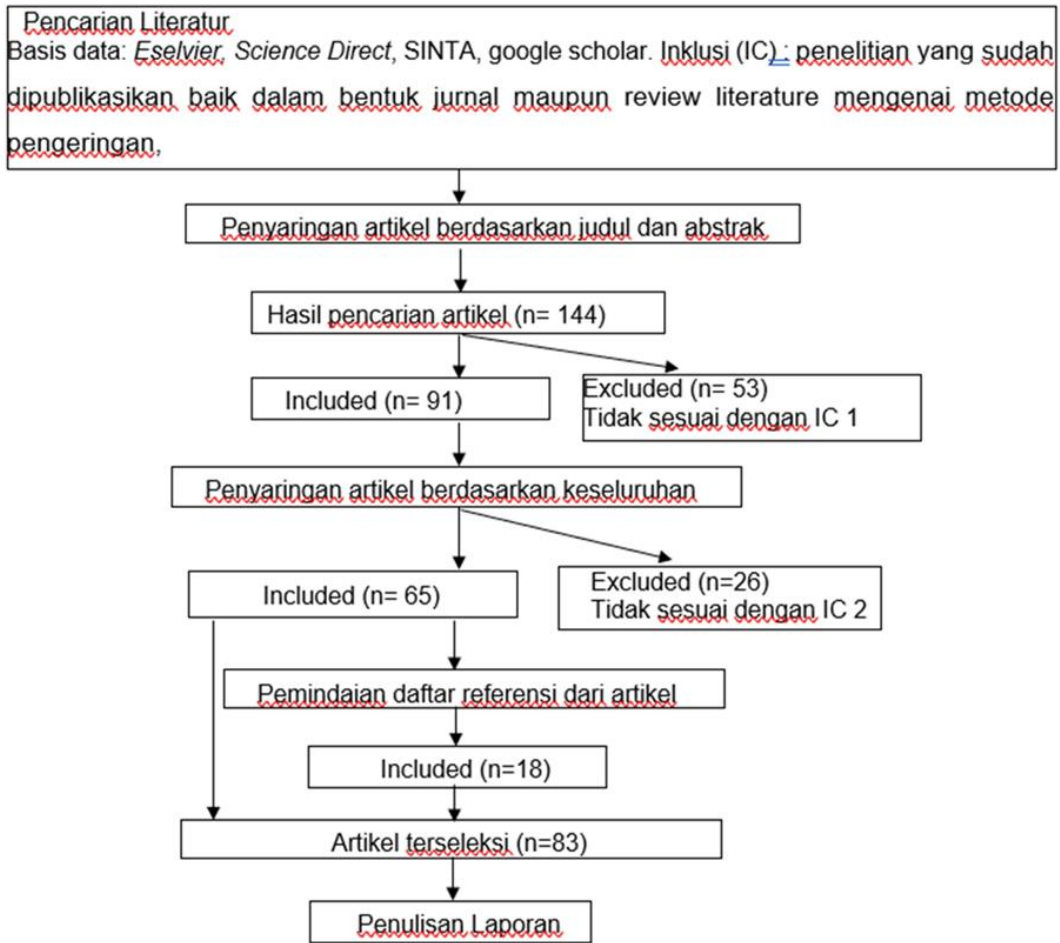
Pencarian Literatur
Basis data: *Eselvier, Science Direct*, SINTA, google scholar. Inklusi (IC) : penelitian yang sudah dipublikasikan baik dalam bentuk jurnal maupun review literature mengenai metode pengeringan,

Penyaringan artikel berdasarkan judul dan abstrak

Hasil pencarian artikel (n= 144)

Included (n= 91)

Excluded (n= 53)
Tidak sesuai dengan IC 1

Penyaringan artikel berdasarkan keseluruhan

Included (n= 65)

Excluded (n=26)
Tidak sesuai dengan IC 2

Pemindaian daftar referensi dari artikel

Included (n=18)

Artikel terseleksi (n=83)

Penulisan Laporan